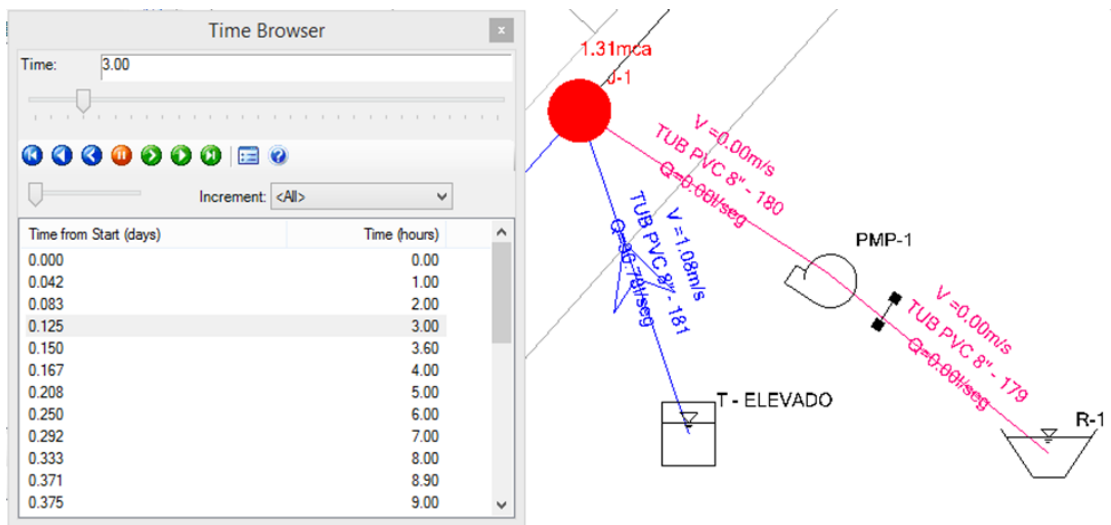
Time Browser

Time: 3.00

Increment: <All>

| Time from Start (days) | Time (hours) |
|---|---|
| 0.000 | 0.00 |
| 0.042 | 1.00 |
| 0.083 | 2.00 |
| 0.125 | 3.00 |
| 0.150 | 3.60 |
| 0.167 | 4.00 |
| 0.208 | 5.00 |
| 0.250 | 6.00 |
| 0.292 | 7.00 |
| 0.333 | 8.00 |
| 0.371 | 8.90 |
| 0.375 | 9.00 |

1.31mca
J-1

V =0.00m/s
TUB PVC 8" - 180
Q=0.00l/seg

V =1.08m/s
TUB PVC 8" - 181
Q=36.70l/seg

PMP-1

V =0.00m/s
TUB PVC 8" - 179
Q=0.00l/seg

T - ELEVADO

R-1